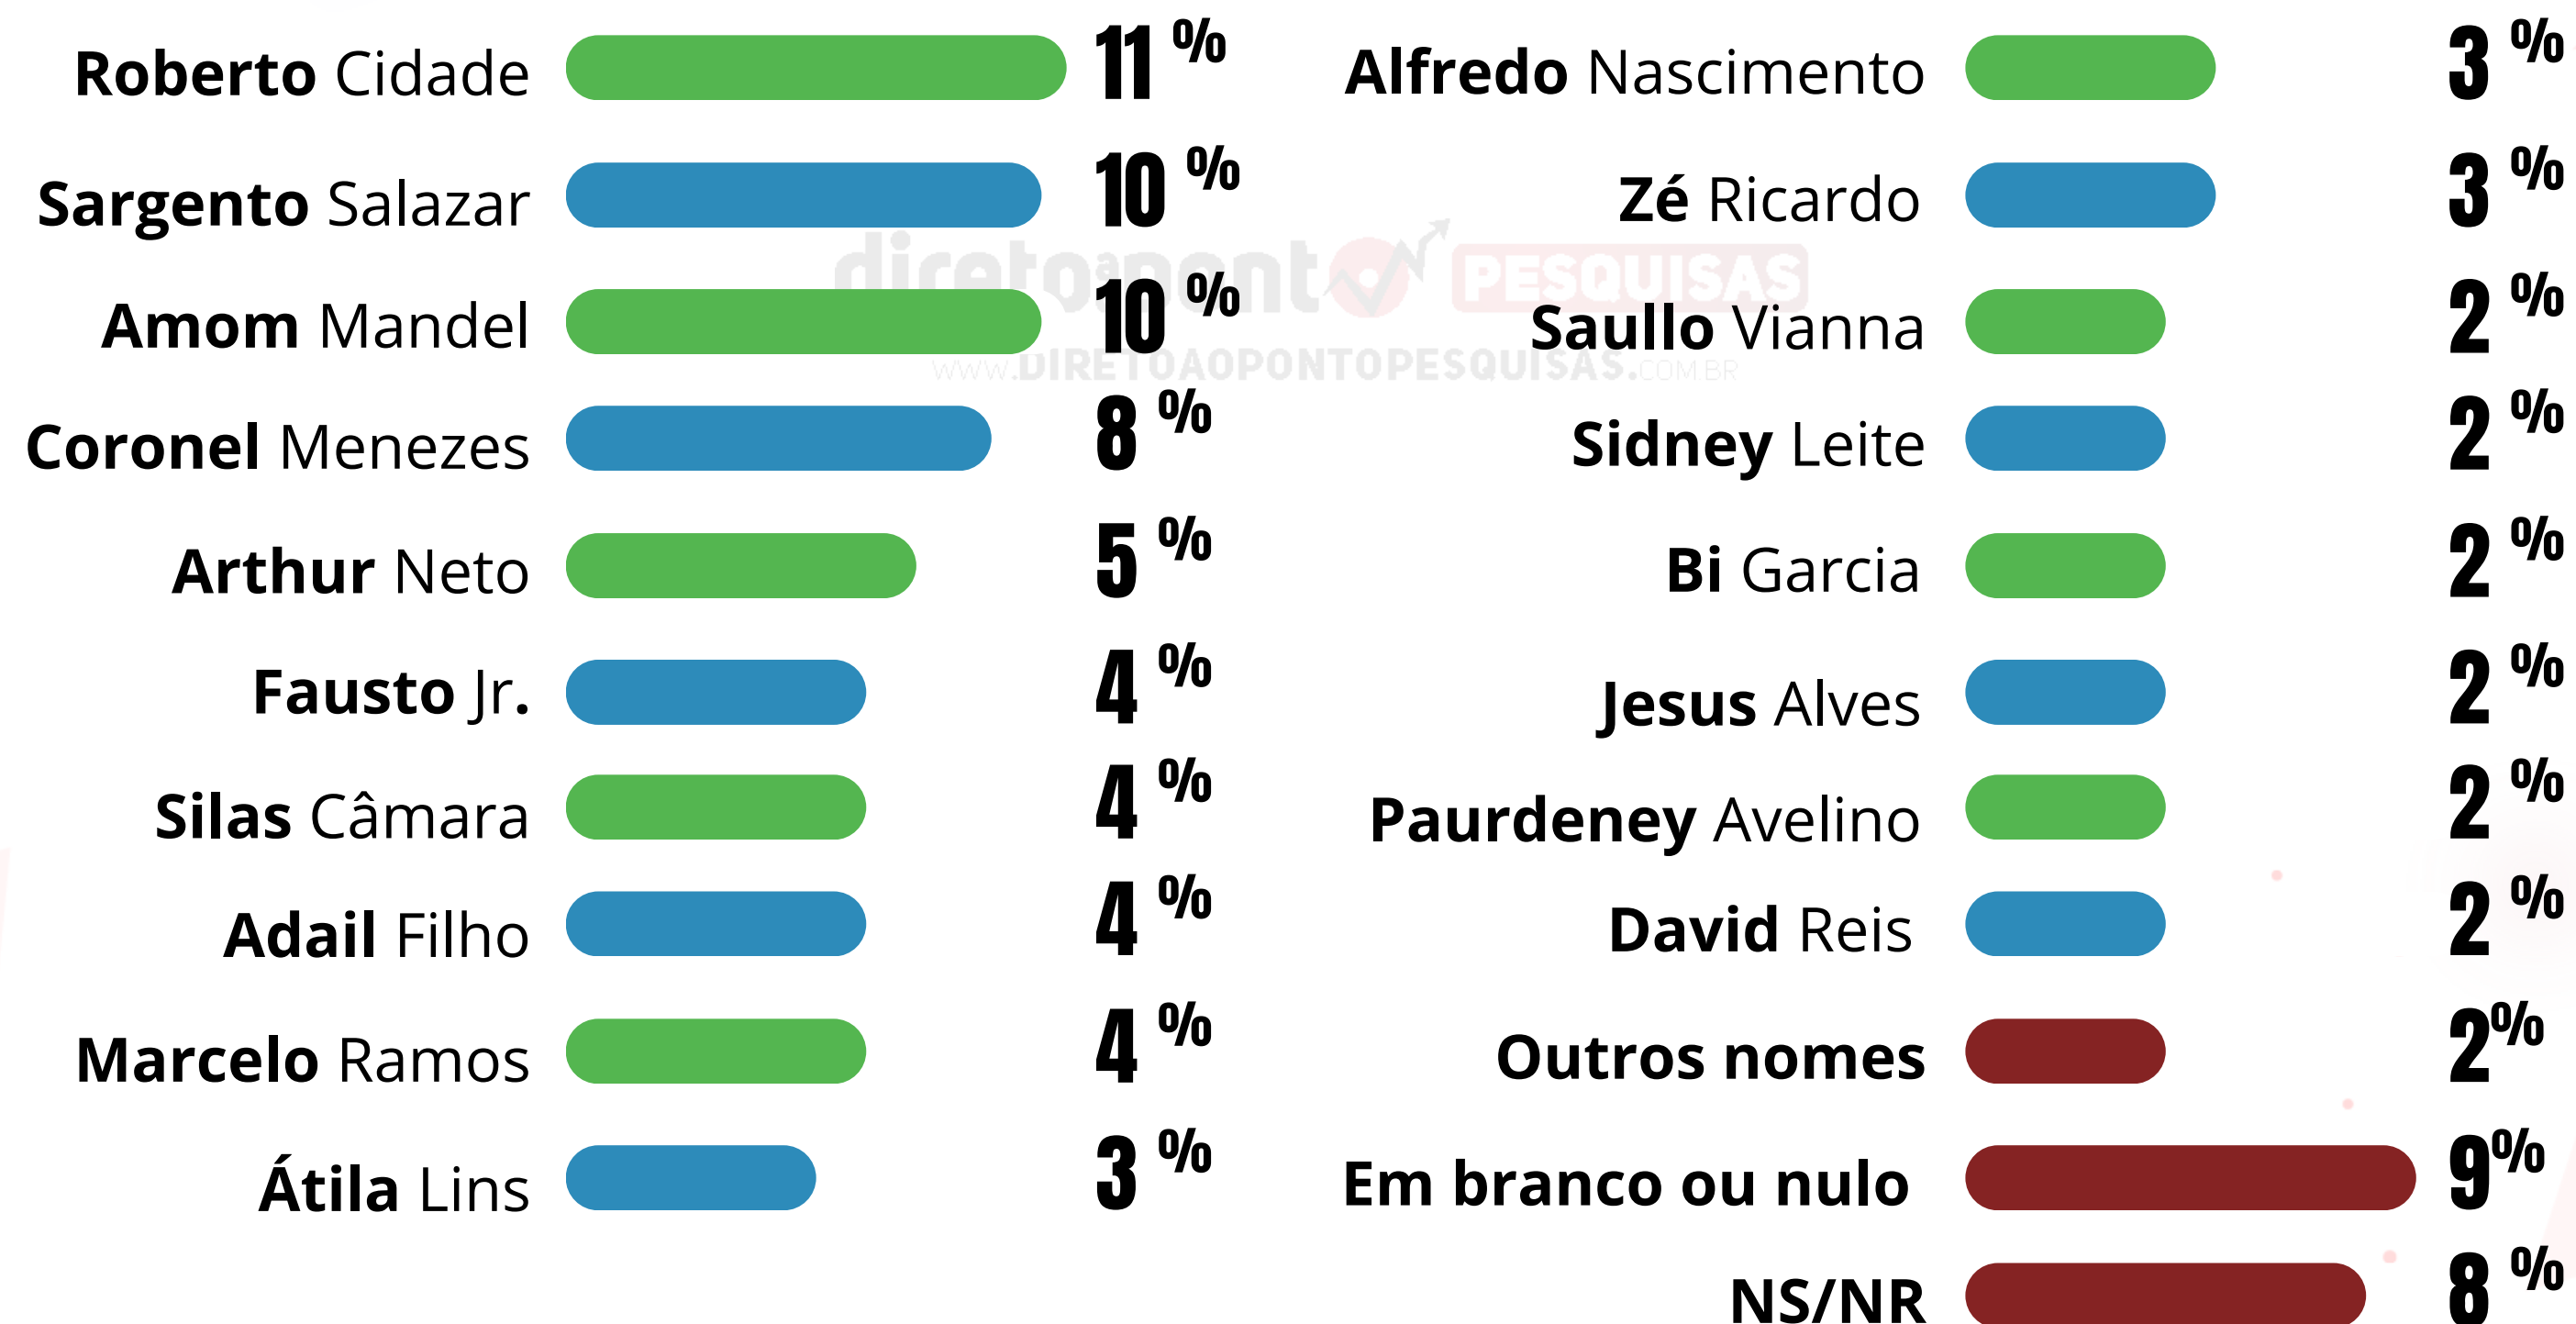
Roberto Cidade 11 %

Sargento Salazar 10 %

Amom Mandel 10 %

Coronel Menezes 8 %

Arthur Neto 5 %

Fausto Jr. 4 %

Silas Câmara 4 %

Adail Filho 4 %

Marcelo Ramos 4 %

Átila Lins 3 %

Alfredo Nascimento 3 %

Zé Ricardo 3 %

Saullo Vianna 2 %

Sidney Leite 2 %

Bi Garcia 2 %

Jesus Alves 2 %

Paurdeney Avelino 2 %

David Reis 2 %

Outros nomes 2%

Em branco ou nulo 9%

NS/NR 8 %

diretoaoponto PESQUISAS
WWW.DIRETOAOPONTOPESQUISAS.COM.BR